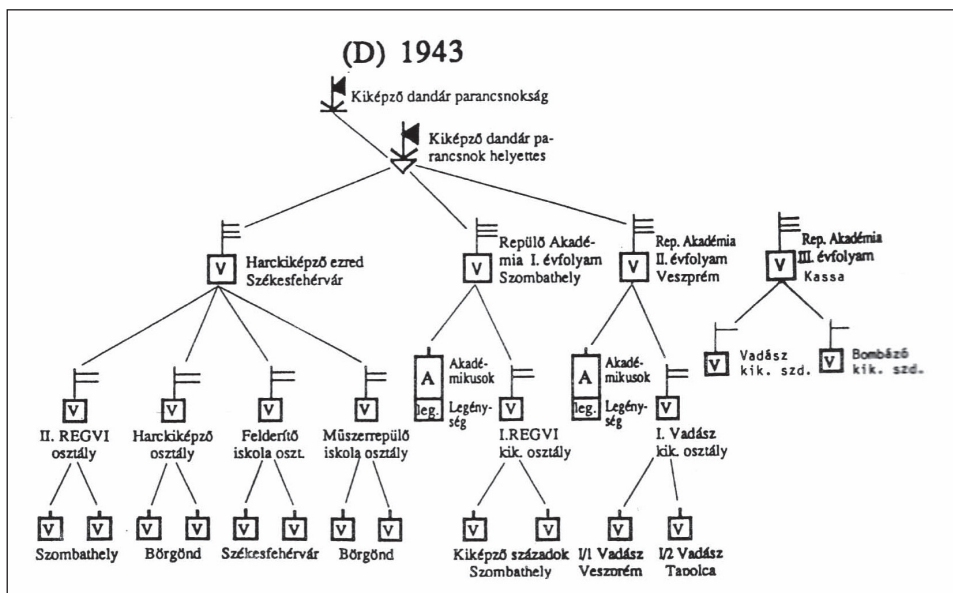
(D) 1943

Kiképző dandár parancsnokság

Kiképző dandár parancsnok helyettes

V Harckiképző ezred Székesfehérvár

V Repülő Akadémia I. évfolyam Szombathely

V Rep. Akadémia II. évfolyam Veszprém

V Rep. Akadémia III. évfolyam Kassa

V Vadász kik. szd.

V Bombázó kik. szd.

V II. REGVI osztály

V Harckiképző osztály

V Felderítő iskola oszt.

V Műszerrepülő iskola osztály

A Akadémikusok

leg. Legénység

V I.REGVI kik. osztály

A Akadémikusok

leg. Legénység

V I. Vadász kik. osztály

V V Szombathely

V V Börgönd

V V Székesfehérvár

V V Börgönd

V V Kiképző századok Szombathely

V I/1 Vadász Veszprém

V I/2 Vadász Tapolca